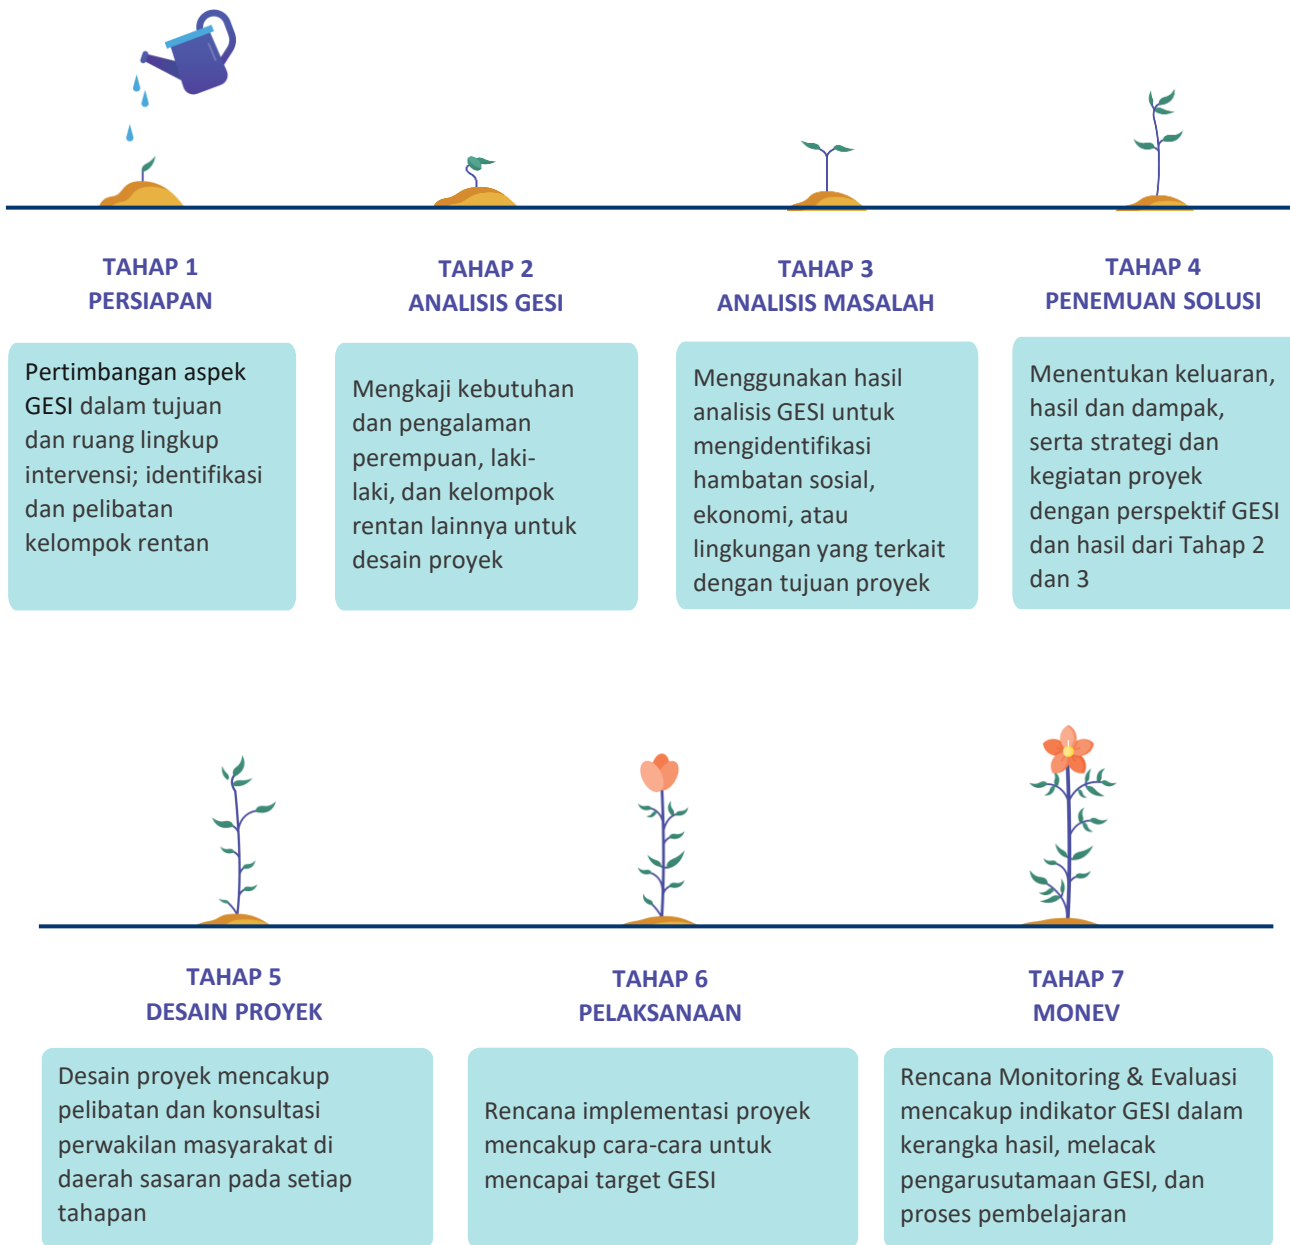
TAHAP 1
PERSIAPAN

Pertimbangan aspek GESI dalam tujuan dan ruang lingkup intervensi; identifikasi dan pelibatan kelompok rentan

TAHAP 2
ANALISIS GESI

Mengkaji kebutuhan dan pengalaman perempuan, laki-laki, dan kelompok rentan lainnya untuk desain proyek

TAHAP 3
ANALISIS MASALAH

Menggunakan hasil analisis GESI untuk mengidentifikasi hambatan sosial, ekonomi, atau lingkungan yang terkait dengan tujuan proyek

TAHAP 4
PENEMUAN SOLUSI

Menentukan keluaran, hasil dan dampak, serta strategi dan kegiatan proyek dengan perspektif GESI dan hasil dari Tahap 2 dan 3

TAHAP 5
DESAIN PROYEK

Desain proyek mencakup pelibatan dan konsultasi perwakilan masyarakat di daerah sasaran pada setiap tahapan

TAHAP 6
PELAKSANAAN

Rencana implementasi proyek mencakup cara-cara untuk mencapai target GESI

TAHAP 7
MONEV

Rencana Monitoring & Evaluasi mencakup indikator GESI dalam kerangka hasil, melacak pengarusutamaan GESI, dan proses pembelajaran